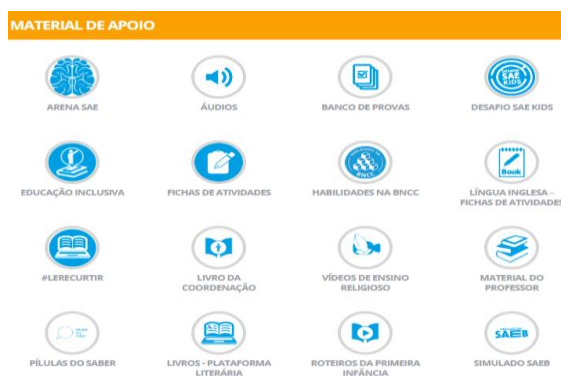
MATERIAL DE APOIO

ARENA SAE

ÁUDIOS

BANCO DE PROVAS

SAE KIDS

DESAFIO SAE KIDS

EDUCAÇÃO INCLUSIVA

FICHAS DE ATIVIDADES

BNCC

HABILIDADES NA BNCC

Book

LÍNGUA INGLESA - FICHAS DE ATIVIDADES

#LERECURTIR

LIVRO DA COORDENAÇÃO

VÍDEOS DE ENSINO RELIGIOSO

MATERIAL DO PROFESSOR

PÍLULAS DO SABER

LIVROS - PLATAFORMA LITERÁRIA

ROTEIROS DA PRIMEIRA INFÂNCIA

SAEB

SIMULADO SAEB